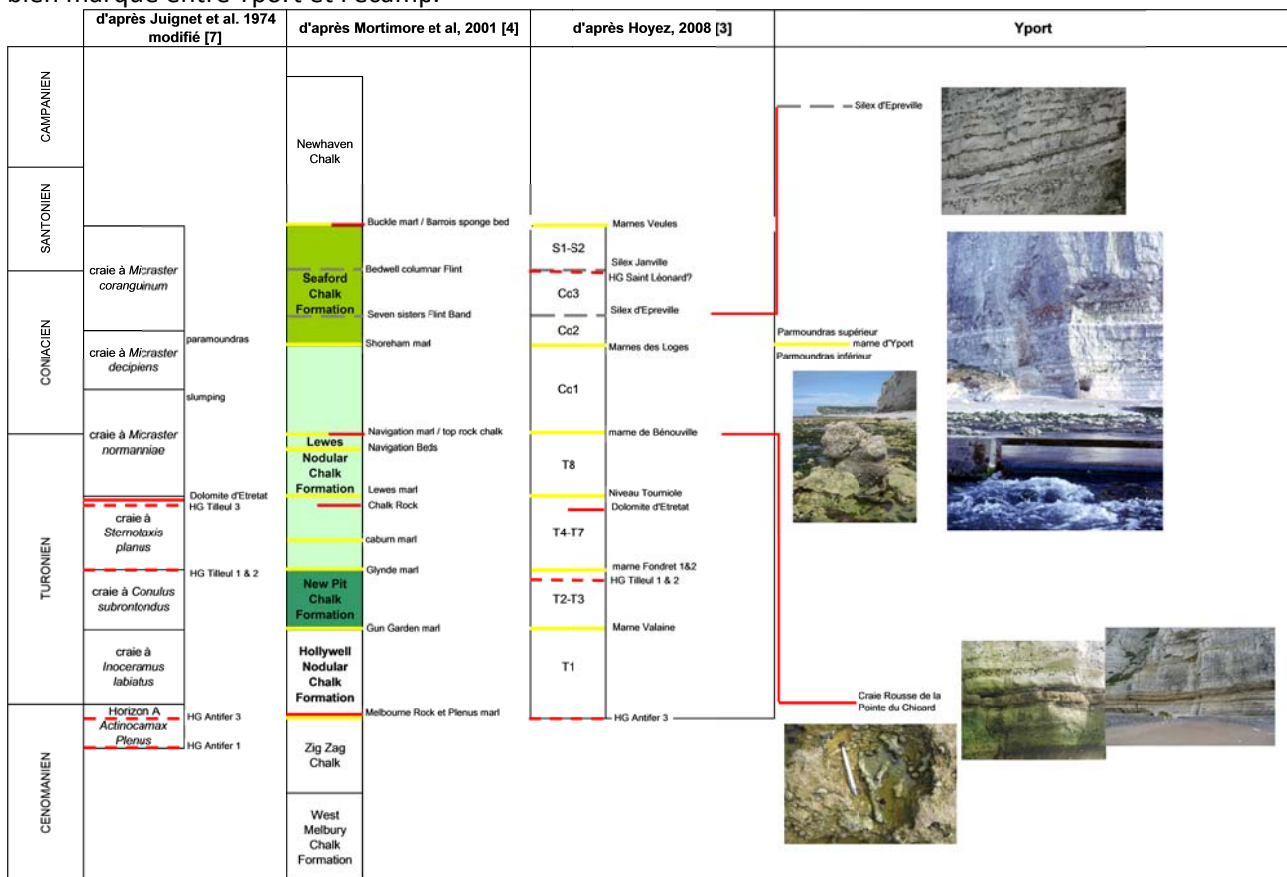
bien marqué entre Yport et Fécamp.

| | d'après Juignet et al. 1974 modifié [7] | d'après Mortimore et al, 2001 [4] | d'après Hoyez, 2008 [3] | Yport |
|---|---|---|---|---|

CAMPANIEN
SANTONIEN
CONIACIEN
TURONIEN
CENOMANIEN

craie à Micraster coranguinum
craie à Micraster decipiens
paramoundras
slumping
craie à Micraster normanniae
Dolomite d'Etretat
HG Tilleul 3
craie à Sternotaxis planus
HG Tilleul 1 & 2
craie à Conulus subrontondus
craie à Inoceramus labiatus
Horizon A
HG Antifer 3
Actinocamax Plenus
HG Antifer 1

Newhaven Chalk
Buckle marl / Barrois sponge bed
Seaford Chalk Formation
Bedwell columnar Flint
Seven sisters Flint Band
Shoreham marl
Navigation marl / top rock chalk
Lewes Nodular Chalk Formation
Navigation Beds
Lewes marl
Chalk Rock
caburn marl
Glynde marl
New Pit Chalk Formation
Gun Garden marl
Hollywell Nodular Chalk Formation
Melbourne Rock et Plenus marl
Zig Zag Chalk
West Melbury Chalk Formation

Marnes Veules
S1-S2
Silex Janville
HG Saint Léonard?
Cc3
Silex d'Epreville
Cc2
Marnes des Loges
Cc1
marne de Bénouville
T8
Niveau Tourniole
Dolomite d'Etretat
T4-T7
marne Fondret 1&2
HG Tilleul 1 & 2
T2-T3
Marne Valaine
T1
HG Antifer 3

Silex d'Epreville
Parmoundras supérieur
marne d'Yport
Parmoundras inférieur
Craie Rousse de la Pointe du Chicard